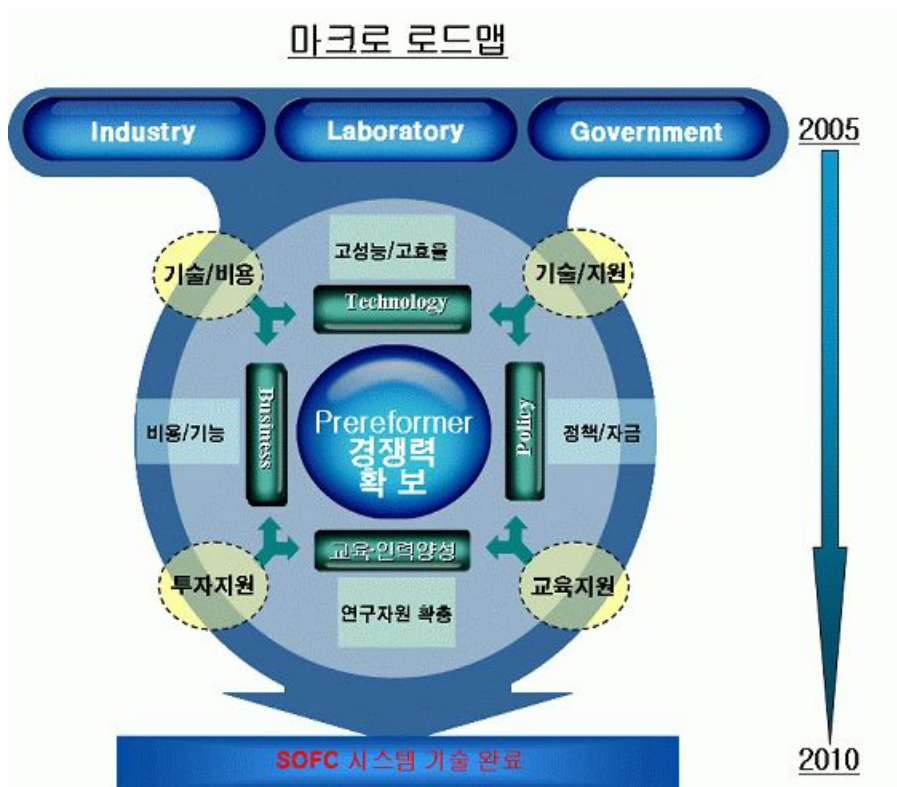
마크로 로드맵

Industry

Laboratory

Government

2005

고성능/고효율

기술/비용

기술/지원

Technology

Business

Policy

비용/기능

Prereformer 경쟁력 확 보

정책/자금

교육·인력양성

투자지원

교육지원

연구자원 확충

SOFC 시스템 기술 완료

2010